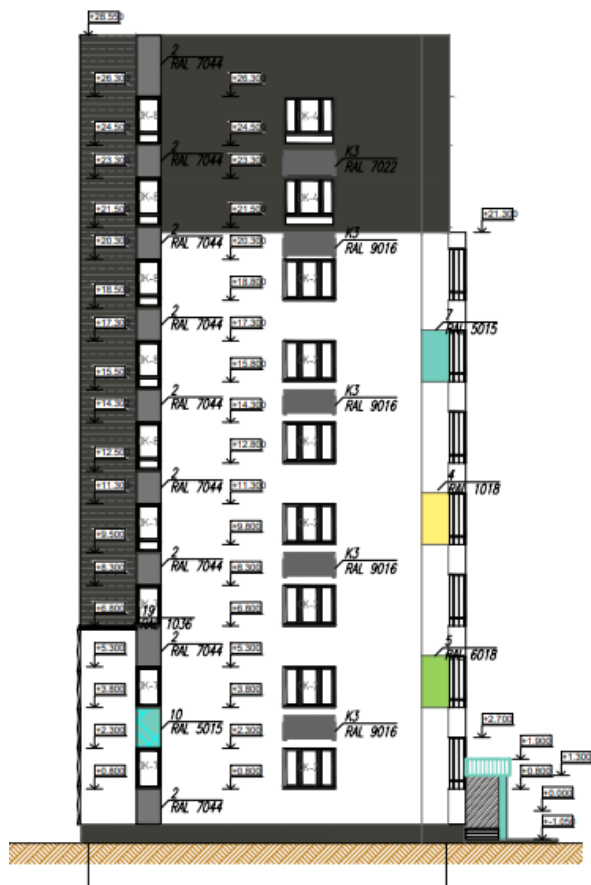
+28.500

+26.300
+24.500
+23.300
+21.500
+20.300
+18.500
+17.300
+15.500
+14.300
+12.500
+11.300
+9.500
+8.300
+6.800
+5.300
+3.800
+2.300
+0.800

2
RAL 7044

+26.300
+24.500

2
RAL 7044
+23.300

K3
RAL 7022

+21.500

2
RAL 7044
+20.300

K3
RAL 9016

+18.800
+21.300

2
RAL 7044
+17.300

7
RAL 5015

+15.800

2
RAL 7044
+14.300

K3
RAL 9016

+12.800

4
RAL 1018

2
RAL 7044
+11.300

+9.800

2
RAL 7044
+8.300

K3
RAL 9016

+6.800

19
RAL 1036

2
RAL 7044
+5.300

5
RAL 6018

+3.800

10
RAL 5015
+2.300

K3
RAL 9016

+2.700
+1.900
+1.300
+0.800
+0.800
+0.000
-1.650

2
RAL 7044